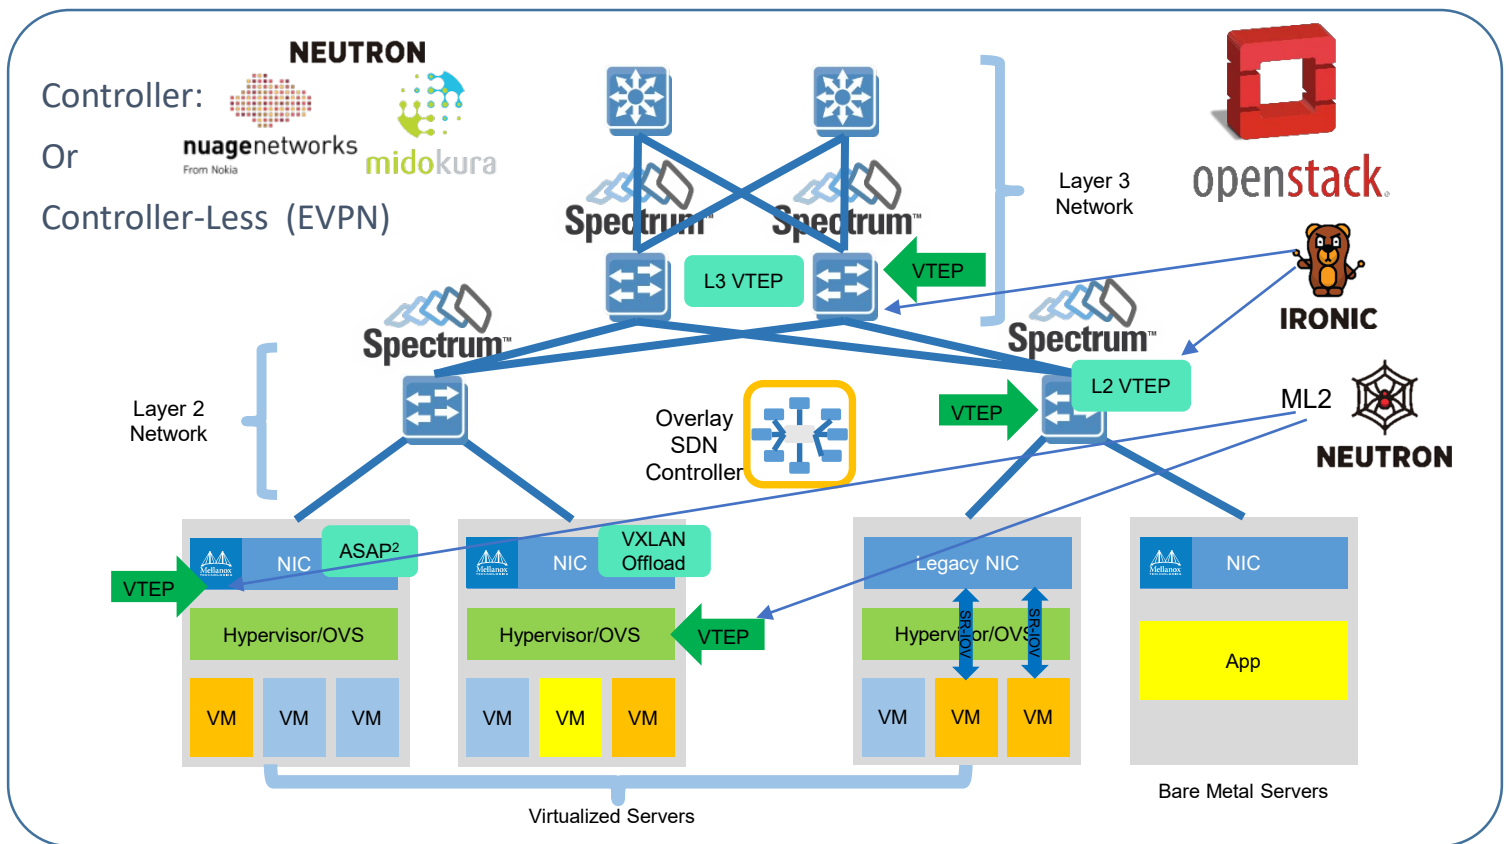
Controller:

NEUTRON

nuagenetworks
From Nokia

midokura

Or

Controller-Less (EVPN)

Spectrum

Spectrum

L3 VTEP

VTEP

Layer 3
Network

openstack

IRONIC

Spectrum

Spectrum

L2 VTEP

Layer 2
Network

Overlay
SDN
Controller

VTEP

ML2

NEUTRON

NIC

ASAP$^2$

VTEP

Hypervisor/OVS

VM

VM

VM

NIC

VXLAN
Offload

Hypervisor/OVS

VTEP

VM

VM

VM

Legacy NIC

Hypervisor/OVS

SR-IOV

SR-IOV

VM

VM

VM

NIC

App

Virtualized Servers

Bare Metal Servers